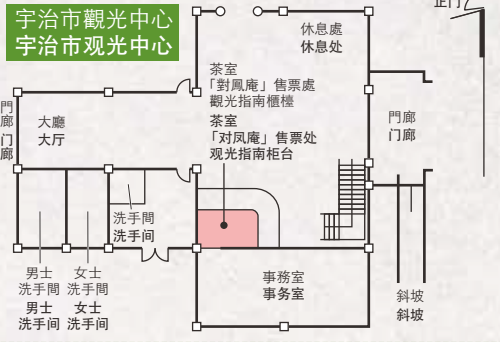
宇治市觀光中心
宇治市观光中心

正门

休息處
休息处

茶室
「對鳳庵」售票處
觀光指南櫃檯
茶室
「对凤庵」售票处
观光指南柜台

門廊
门廊

大廳
大厅

門廊
门廊

洗手間
洗手间

男士
洗手間
男士
洗手间

女士
洗手間
女士
洗手间

事務室
事务室

斜坡
斜坡